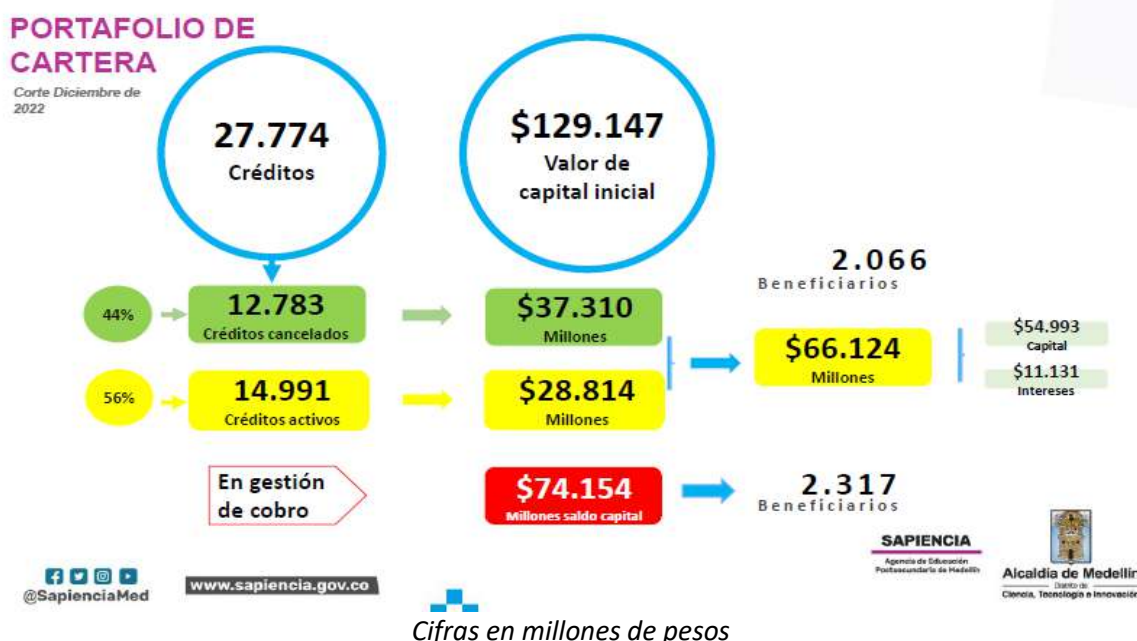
PORTAFOLIO DE CARTERA

Corte Diciembre de 2022

27.774
Créditos

$129.147
Valor de capital inicial

2.066
Beneficiarios

44%

12.783
Créditos cancelados

$37.310
Millones

$66.124
Millones

$54.993
Capital

$11.131
Intereses

56%

14.991
Créditos activos

$28.814
Millones

En gestión de cobro

$74.154
Millones saldo capital

2.317
Beneficiarios

SAPIENCIA
Agencia de Educación Postsecundaria de Medellín

Alcaldía de Medellín
Distrito de Ciencia, Tecnología e Innovación

@SapienciaMed

www.sapiencia.gov.co

Cifras en millones de pesos